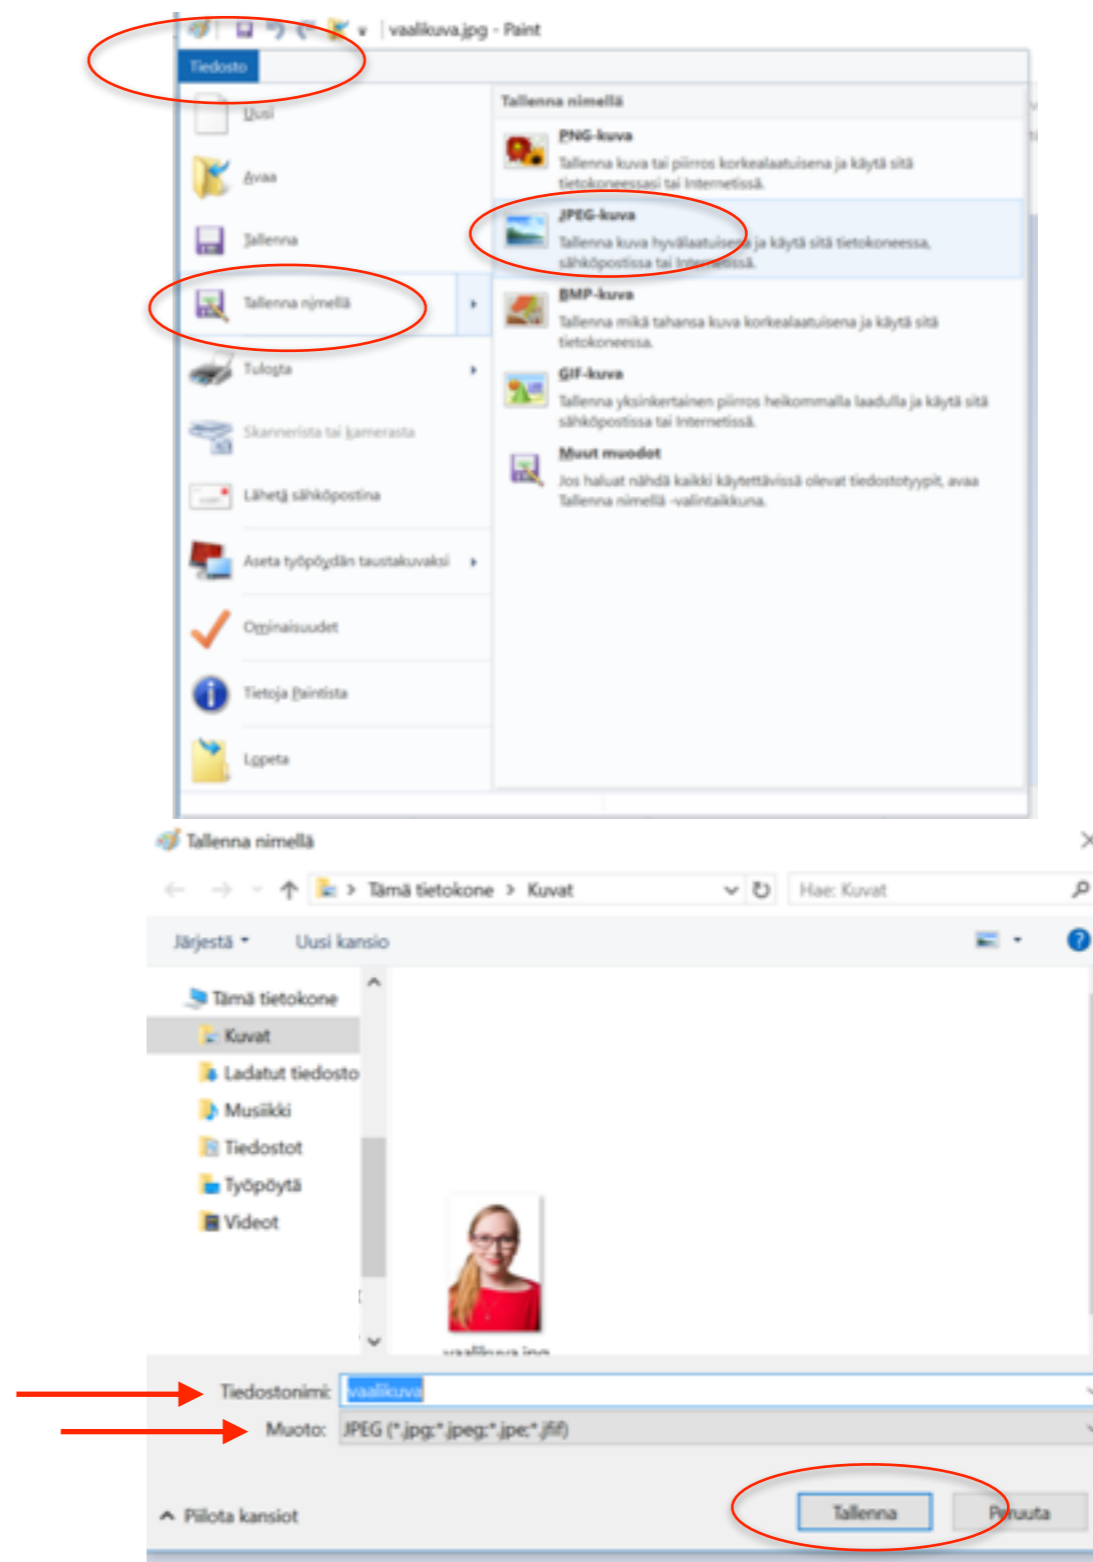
vaalikuva.jpg - Paint

Tiedosto

Uusi
Avaa
Tallenna
Tallenna nimellä
Tulosta
Skannerista tai kamerasta
Lähetä sähköpostina
Aseta työpöydän taustakuvaksi
Ominaisuudet
Tietoja Paintista
Lopeta

Tallenna nimellä

PNG-kuva
Tallenna kuva tai piirros korkealaatuisena ja käytä sitä tietokoneessasi tai Internetissä.

JPEG-kuva
Tallenna kuva hyvälaatuisena ja käytä sitä tietokoneessa, sähköpostissa tai Internetissä.

BMP-kuva
Tallenna mikä tahansa kuva korkealaatuisena ja käytä sitä tietokoneessa.

GIF-kuva
Tallenna yksinkertainen piirros heikommalla laadulla ja käytä sitä sähköpostissa tai Internetissä.

Muut muodot
Jos haluat nähdä kaikki käytettävissä olevat tiedostotyypit, avaa Tallenna nimellä -valintaikkuna.

Tallenna nimellä

Tämä tietokone > Kuvat

Hae: Kuvat

Järjestä ▾ Uusi kansio

Tämä tietokone
Kuvat
Ladatut tiedosto
Musiikki
Tiedostot
Työpöytä
Videot

vaalikuva.jpg

Tiedostonimi: vaalikuva
Muoto: JPEG (*.jpg;*.jpeg;*.jpe;*.jfif)

Piilota kansiot

Tallenna
Peruuta